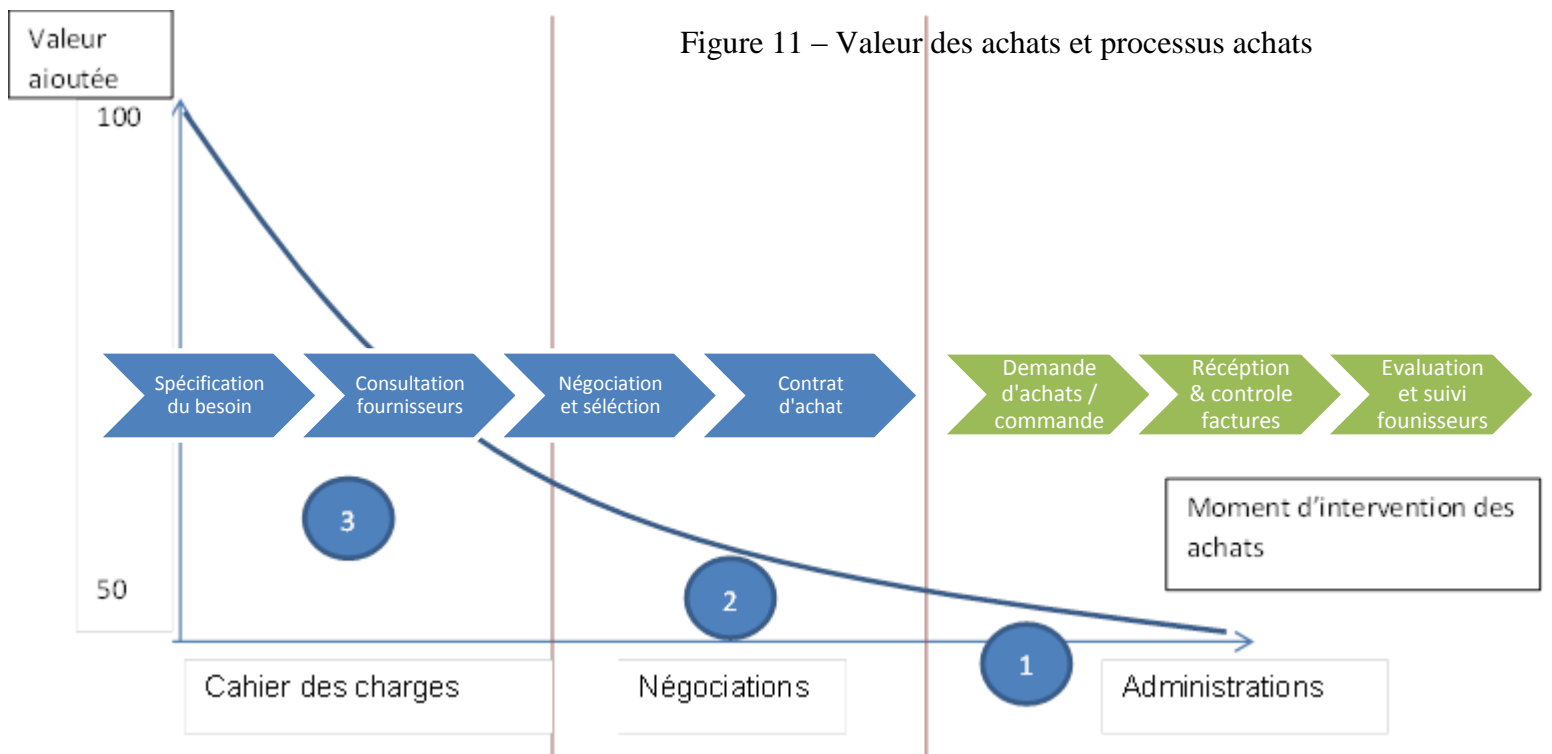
Valeur ajoutée

Figure 11 – Valeur des achats et processus achats

100

50

Spécification du besoin

Consultation fournisseurs

Négociation et séléction

Contrat d'achat

Demande d'achats / commande

Récéption & controle factures

Evaluation et suivi founisseurs

Moment d'intervention des achats

3

2

1

Cahier des charges

Négociations

Administrations